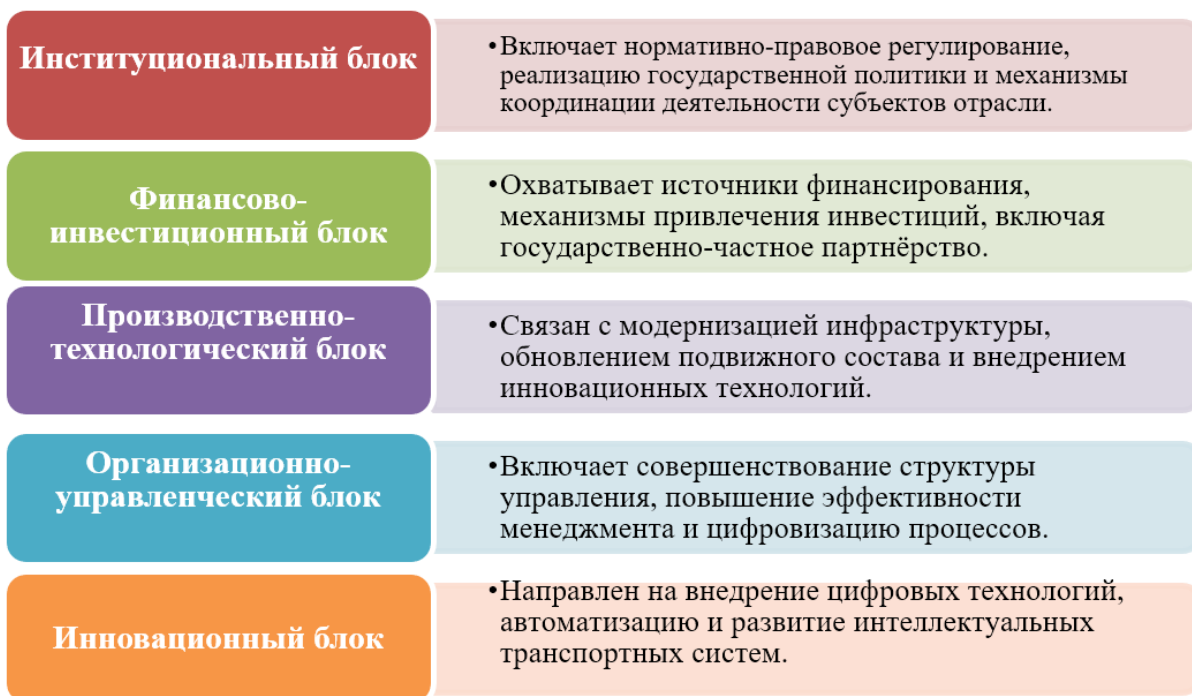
Институциональный блок

•Включает нормативно-правовое регулирование, реализацию государственной политики и механизмы координации деятельности субъектов отрасли.

Финансово-инвестиционный блок

•Охватывает источники финансирования, механизмы привлечения инвестиций, включая государственно-частное партнёрство.

Производственно-технологический блок

•Связан с модернизацией инфраструктуры, обновлением подвижного состава и внедрением инновационных технологий.

Организационно-управленческий блок

•Включает совершенствование структуры управления, повышение эффективности менеджмента и цифровизацию процессов.

Инновационный блок

•Направлен на внедрение цифровых технологий, автоматизацию и развитие интеллектуальных транспортных систем.